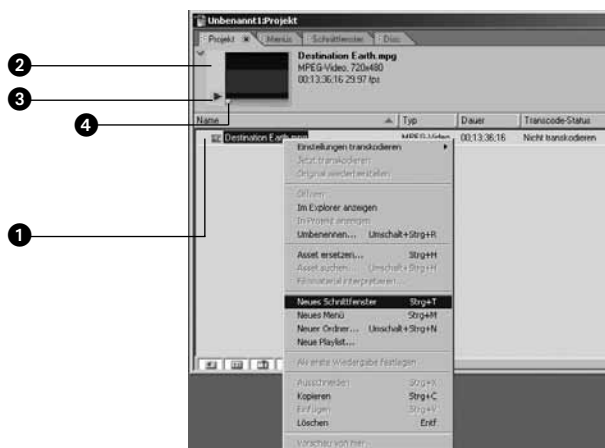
Unbenannt1:Projekt

Projekt ×   Menüs   Schnittfenster   Disc

Destination Earth.mpg
MPEG-Video, 720x480
00:13:36:16 29,97 fps

2

3

4

1

| Name | Typ | Dauer | Transcode-Status |
|---|---|---|---|
| Destination Earth.mpg | MPEG-Video | 00;13;36;16 | Nicht transkodieren |

Einstellungen transkodieren
Jetzt transkodieren
Original wiederherstellen
Öffnen
Im Explorer anzeigen
In Projekt anzeigen
Umbenennen...   Umschalt+Strg+R
Asset ersetzen...   Strg+H
Asset suchen...   Umschalt+Strg+H
Filmmaterial interpretieren...
Neues Schnittfenster   Strg+T
Neues Menü   Strg+M
Neuer Ordner...   Umschalt+Strg+N
Neue Playlist...
Als erste Wiedergabe festlegen
Ausschneiden   Strg+X
Kopieren   Strg+C
Einfügen   Strg+V
Löschen   Entf
Vorschau von hier...